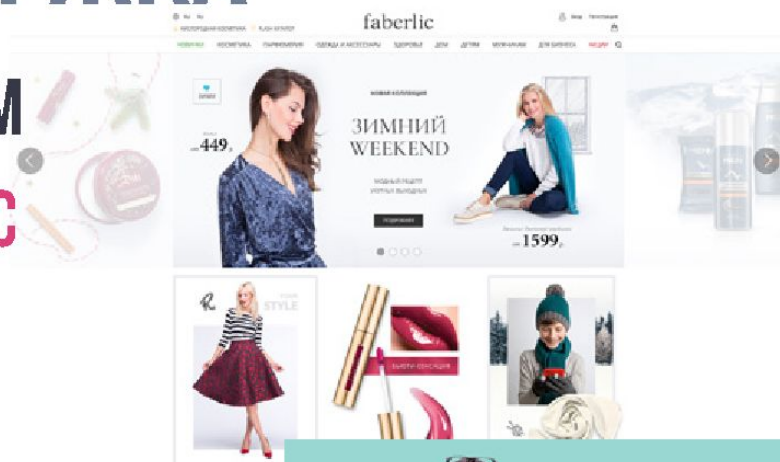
faberlic

НОВИНКИ КОСМЕТИКА ПАРФЮМЕРИЯ ОДЕЖДА И АКСЕССУАРЫ ЗДОРОВЬЕ ДОМ ДЕТИ МУЖЧИНАМ ДЛЯ БИЗНЕСА АКЦИИ

Вход Регистрация

НОВАЯ КОЛЛЕКЦИЯ

ЗИМНИЙ WEEKEND

МОДНЫЙ РЕЦЕПТ УЮТНЫХ ВЫХОДНЫХ

ПОДРОБНЕЕ

449

1599

STYLE